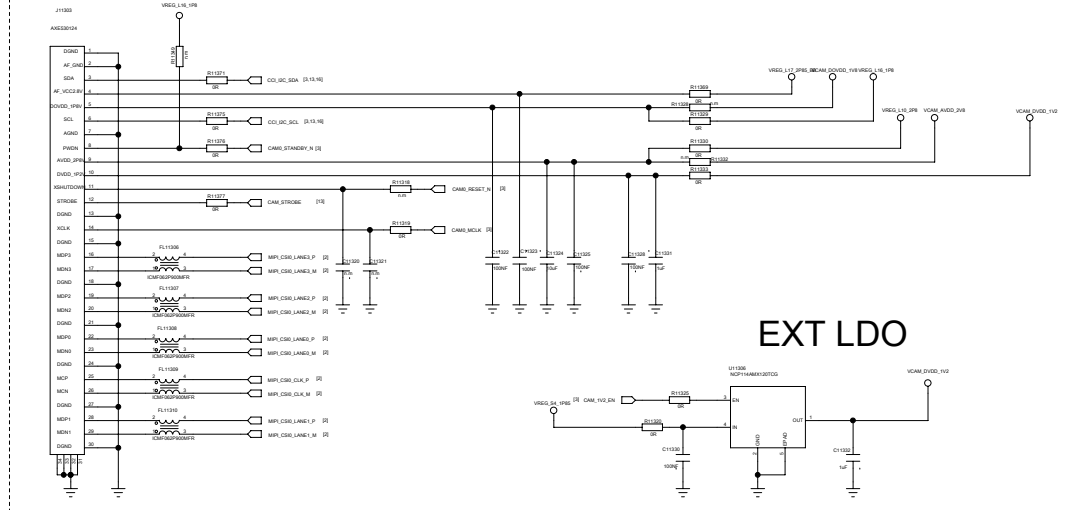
J11303
AXE530124
VREG_L16_1P8
R11363
n.m
DGND 1
AF_GND 2
SDA 3
AF_VCC2.8V 4
DOVDD_1P8V 5
SCL 6
AGND 7
PWDN 8
AVDD_2P8V 9
DVDD_1P2V 10
XSHUTDOWN 11
STROBE 12
DGND 13
XCLK 14
DGND 15
MDP3 16
MDN3 17
DGND 18
MDP2 19
MDN2 20
DGND 21
MDP0 22
MDN0 23
DGND 24
MCP 25
MCN 26
DGND 27
MDP1 28
MDN1 29
DGND 30
R11371
0R
CCI_I2C_SDA [3,13,16]
R11375
0R
CCI_I2C_SCL [3,13,16]
R11376
0R
CAM0_STANDBY_N [3]
R11377
0R
CAM_STROBE [13]
R11318
n.m
CAM0_RESET_N [3]
R11319
0R
CAM0_MCLK [3]
VREG_L17_2P85_B CAM_DOVDD_1V8 VREG_L16_1P8
R11369
R11328
n.m
R11329
0R
VREG_L10_2P8
VCAM_AVDD_2V8
VCAM_DVDD_1V2
R11330
0R
n.m
R11332
R11333
0R
FL11306
ICMF062P900MFR
MIPI_CSI0_LANE3_P [2]
MIPI_CSI0_LANE3_M [2]
FL11307
ICMF062P900MFR
MIPI_CSI0_LANE2_P [2]
MIPI_CSI0_LANE2_M [2]
FL11308
ICMF062P900MFR
MIPI_CSI0_LANE0_P [2]
MIPI_CSI0_LANE0_M [2]
FL11309
ICMF062P900MFR
MIPI_CSI0_CLK_P [2]
MIPI_CSI0_CLK_M [2]
FL11310
ICMF062P900MFR
MIPI_CSI0_LANE1_P [2]
MIPI_CSI0_LANE1_M [2]
C11320
C11321
C11322
100NF
C11323
100NF
C11324
10uF
C11325
100NF
C11326
100NF
C11331
1uF
EXT LDO
U11306
NCP114AMX120TCG
VREG_S4_1P85 [3]
CAM_1V2_EN
R11325
0R
R11326
0R
3 EN
4 IN
OUT 1
GND
EPAD
C11330
100NF
VCAM_DVDD_1V2
C11332
1uF